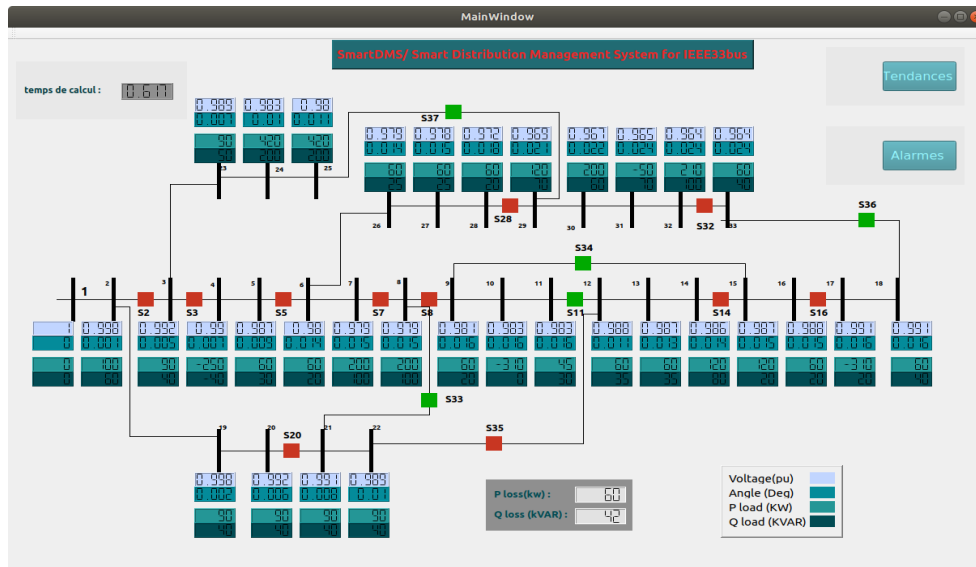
MainWindow

SmartDMS/ Smart Distribution Management System for IEEE33bus

temps de calcul : 0.617

Tendances

Alarmes

0.989 0.007 | 0.983 0.01 | 0.98 0.011
90 50 | 420 200 | 420 200
23 24 25

S37

0.979 0.014 | 0.978 0.015 | 0.972 0.018 | 0.969 0.021 | 0.967 0.022 | 0.965 0.024 | 0.964 0.024 | 0.964 0.024
60 25 | 60 25 | 60 20 | 120 70 | 200 600 | -50 70 | 210 100 | 60 40
26 27 28 29 30 31 32 33
S28 S32 S36

S34

1 2 3 4 5 6 7 8 9 10 11 12 13 14 15 16 17 18
S2 S3 S5 S7 S8 S11 S14 S16

1 0 | 0.998 0.001 | 0.992 0.005 | 0.99 0.007 | 0.987 0.009 | 0.98 0.014 | 0.979 0.015 | 0.979 0.015 | 0.981 0.016 | 0.983 0.016 | 0.983 0.016 | 0.988 0.011 | 0.987 0.013 | 0.986 0.014 | 0.987 0.015 | 0.988 0.015 | 0.991 0.016 | 0.991 0.016
0 0 | 100 60 | 90 40 | -250 -40 | 60 30 | 60 20 | 200 100 | 200 100 | 60 20 | -310 0 | 45 30 | 60 35 | 60 35 | 120 80 | 120 20 | 60 20 | -310 20 | 60 40

S33

19 20 21 22
S20 S35

0.998 0.002 | 0.992 0.006 | 0.991 0.008 | 0.989 0.01
90 40 | 90 40 | 90 40 | 90 40

P loss(kw) : 60
Q loss (kVAR) : 42

Voltage(pu)
Angle (Deg)
P load (KW)
Q load (KVAR)